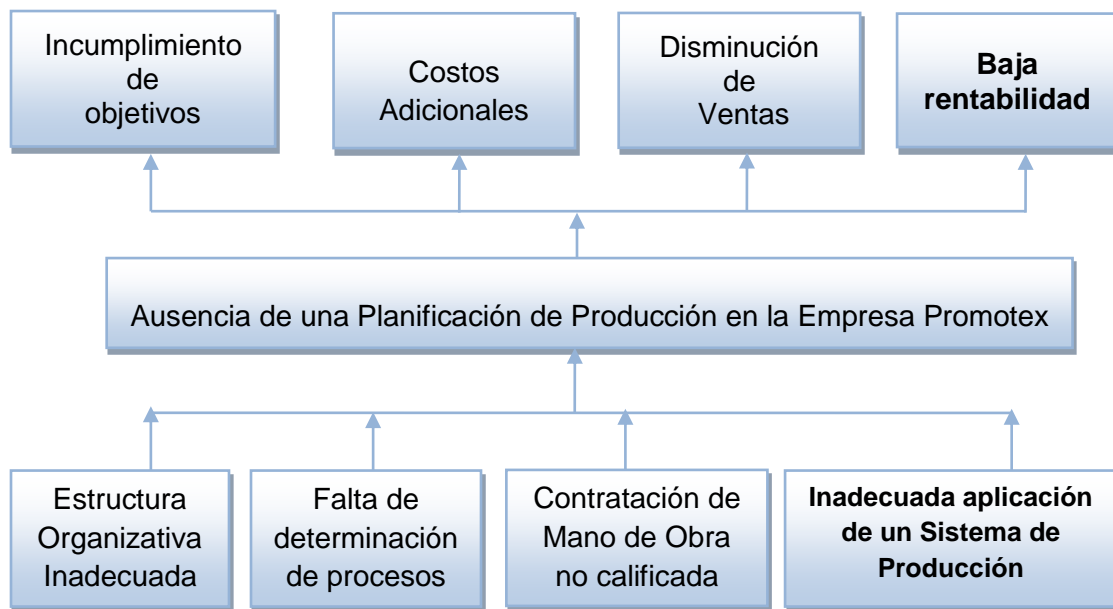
Incumplimiento de objetivos

Costos Adicionales

Disminución de Ventas

Baja rentabilidad

Ausencia de una Planificación de Producción en la Empresa Promotex

Estructura Organizativa Inadecuada

Falta de determinación de procesos

Contratación de Mano de Obra no calificada

Inadecuada aplicación de un Sistema de Producción